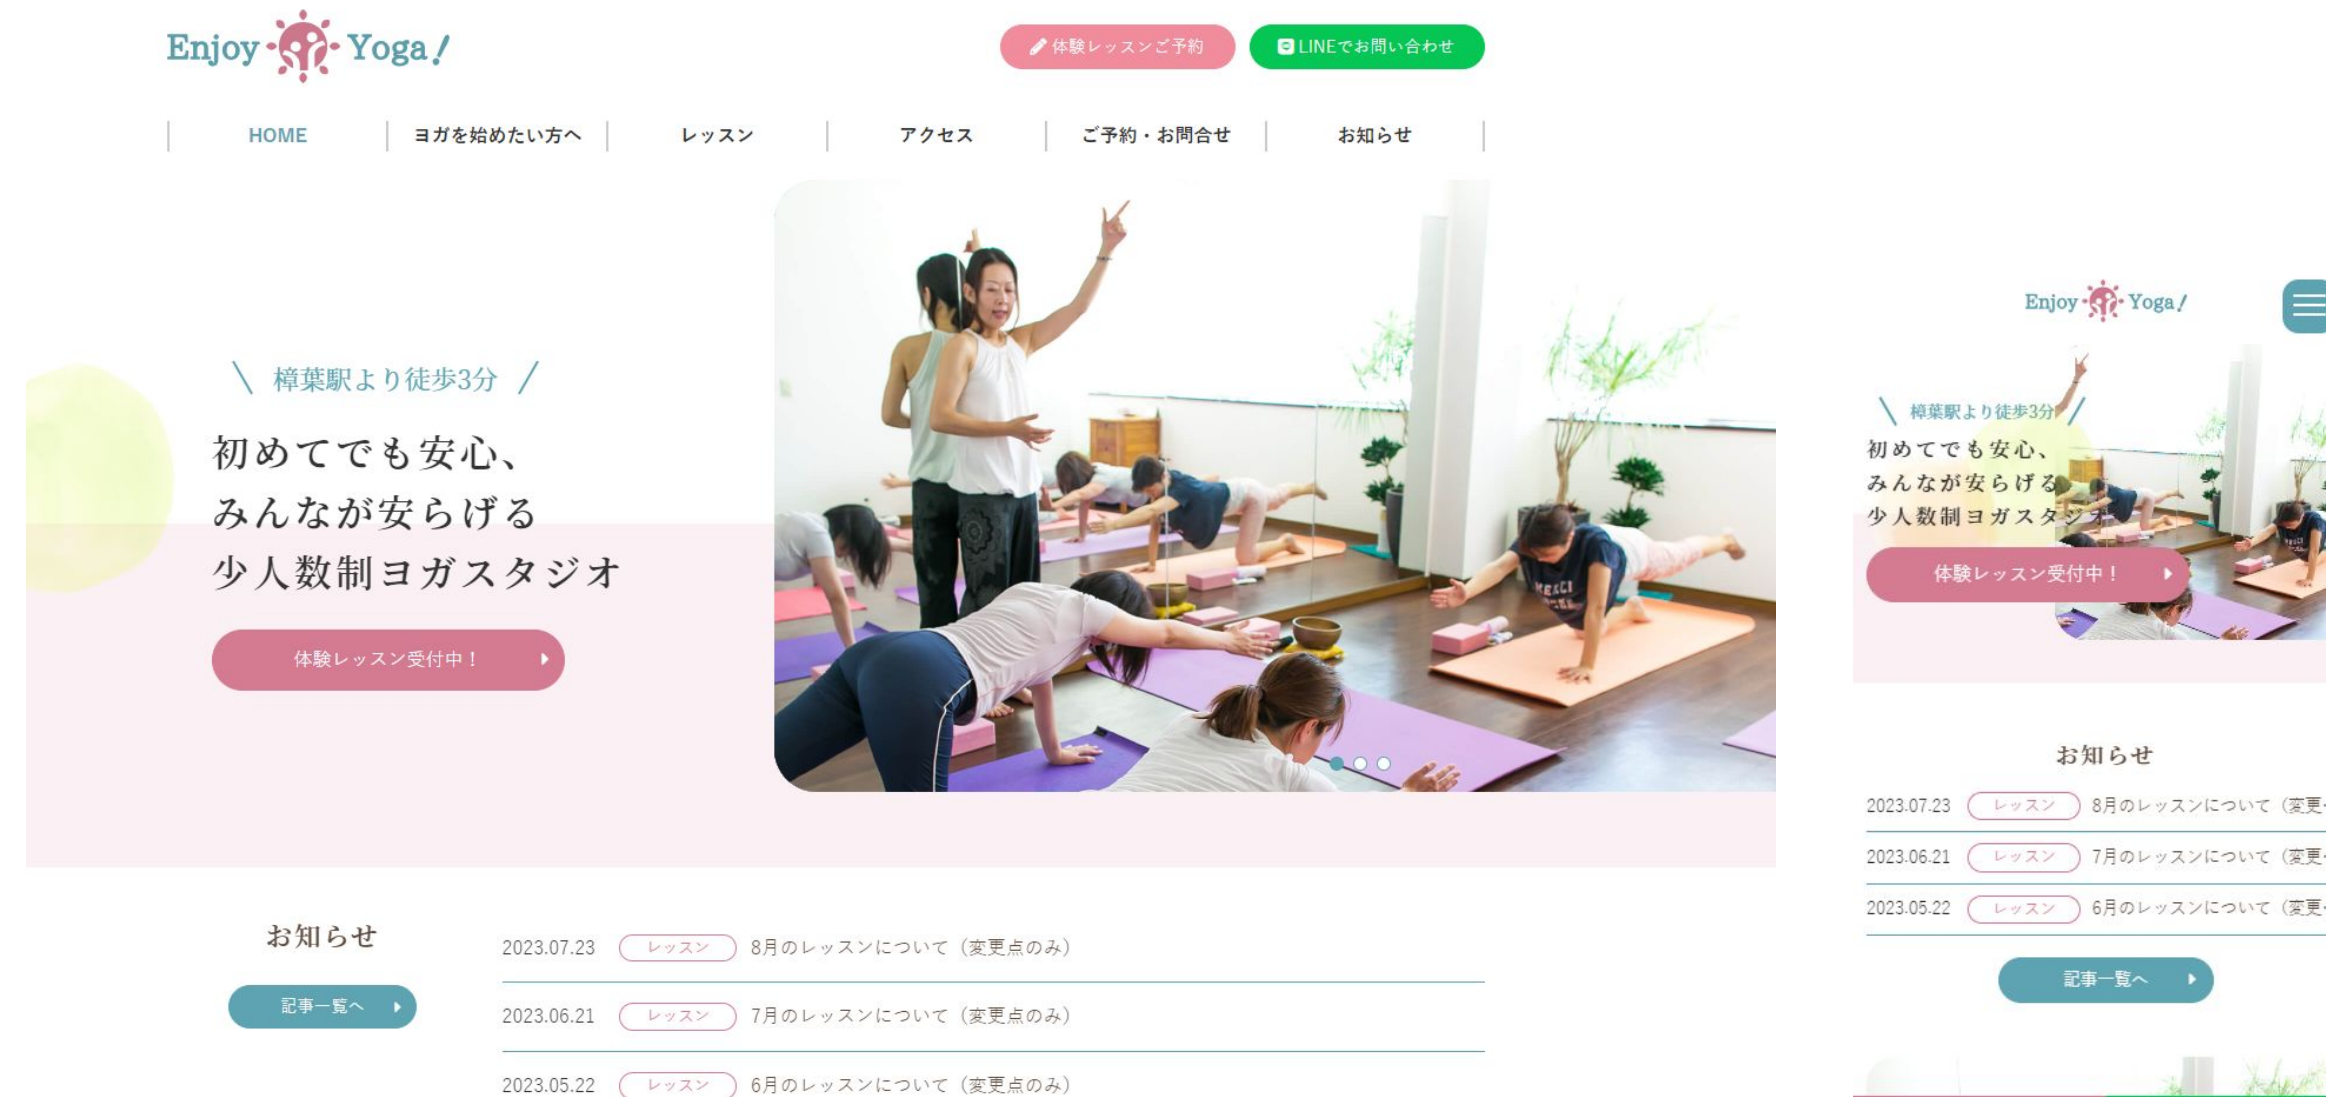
Enjoy Yoga!

体験レッスンご予約

LINEでお問い合わせ

HOME | ヨガを始めたい方へ | レッスン | アクセス | ご予約・お問合せ | お知らせ

＼ 樟葉駅より徒歩3分 ／

初めてでも安心、
みんなが安らげる
少人数制ヨガスタジオ

体験レッスン受付中！

お知らせ

記事一覧へ

2023.07.23 レッスン 8月のレッスンについて（変更点のみ）

2023.06.21 レッスン 7月のレッスンについて（変更点のみ）

2023.05.22 レッスン 6月のレッスンについて（変更点のみ）

Enjoy Yoga!

＼ 樟葉駅より徒歩3分 ／

初めてでも安心、
みんなが安らげる
少人数制ヨガスタジオ

体験レッスン受付中！

お知らせ

2023.07.23 レッスン 8月のレッスンについて（変更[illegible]

2023.06.21 レッスン 7月のレッスンについて（変更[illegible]

2023.05.22 レッスン 6月のレッスンについて（変更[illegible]

記事一覧へ